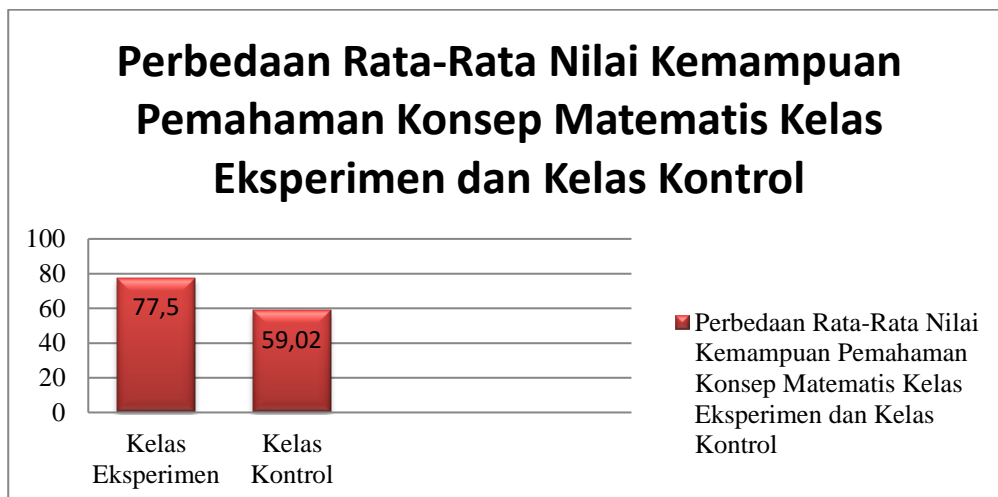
Perbedaan Rata-Rata Nilai Kemampuan Pemahaman Konsep Matematis Kelas Eksperimen dan Kelas Kontrol

100
80
60
40
20
0

77,5
59,02

Kelas Eksperimen
Kelas Kontrol

Perbedaan Rata-Rata Nilai Kemampuan Pemahaman Konsep Matematis Kelas Eksperimen dan Kelas Kontrol